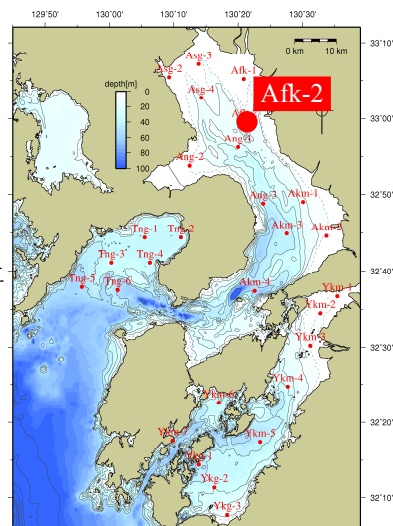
129°50'
130°00'
130°10'
130°20'
130°30'
33°10'
33°00'
32°50'
32°40'
32°30'
32°20'
32°10'
0 km
10 km
depth[m]
0
20
40
60
80
100
Asg-3
Asg-2
Afk-1
Asg-4
Afk-2
Ang-1
Ang-2
Ang-3
Akm-1
Akm-3
Akm-2
Tng-1
Tng-2
Tng-3
Tng-4
Tng-5
Tng-6
Akm-4
Ykm-1
Ykm-2
Ykm-3
Ykm-4
Ykm-5
Ykm-6
Ykg-1
Ykg-2
Ykg-3